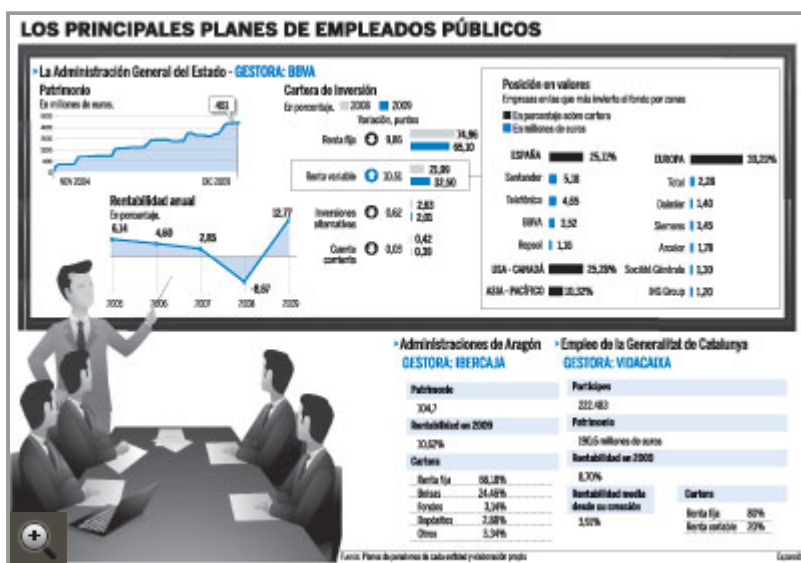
LOS PRINCIPALES PLANES DE EMPLEADOS PÚBLICOS

La Administración General del Estado - GESTORA: BBVA

Patrimonio
En millones de euros.
483
NOV 2004
DIC 2009

Rentabilidad anual
En porcentaje.
6,14
4,69
2,85
-8,57
12,77
2005
2006
2007
2008
2009

Cartera de inversión
En porcentaje. 2008 2009
Variación, puntos
Renta fija 9,85 74,96 65,10
Renta variable 10,51 21,99 32,50
Inversiones alternativas 0,62 2,63 2,01
Cuenta corriente 0,03 0,42 0,39

Posición en valores
Empresas en las que más invierte el fondo por zonas
En porcentaje sobre cartera
En millones de euros
ESPAÑA 25,12%
Santander 5,38
Telefónica 4,65
BBVA 3,52
Repsol 1,10
USA - CANADÁ 25,29%
ASIA - PACÍFICO 10,32%
EUROPA 39,23%
Total 2,28
Daimler 1,40
Siemens 1,45
Axxior 1,78
Société Générale 1,30
ING Group 1,20

Administraciones de Aragón
GESTORA: IBERCAJA
Patrimonio
104,7
Rentabilidad en 2009
10,62%
Cartera
| Renta fija | 66,18% |
|---|---|
| Bolsas | 24,46% |
| Fondos | 3,14% |
| Depósitos | 2,68% |
| Otros | 3,54% |

Empleo de la Generalitat de Catalunya
GESTORA: VIDACAIXA
Partícipes
222.483
Patrimonio
190,6 millones de euros
Rentabilidad en 2009
8,70%
Rentabilidad media desde su creación
3,51%
Cartera
| Renta fija | 80% |
|---|---|
| Renta variable | 20% |

Fuente: Planes de pensiones de cada entidad y elaboración propia
Expansión